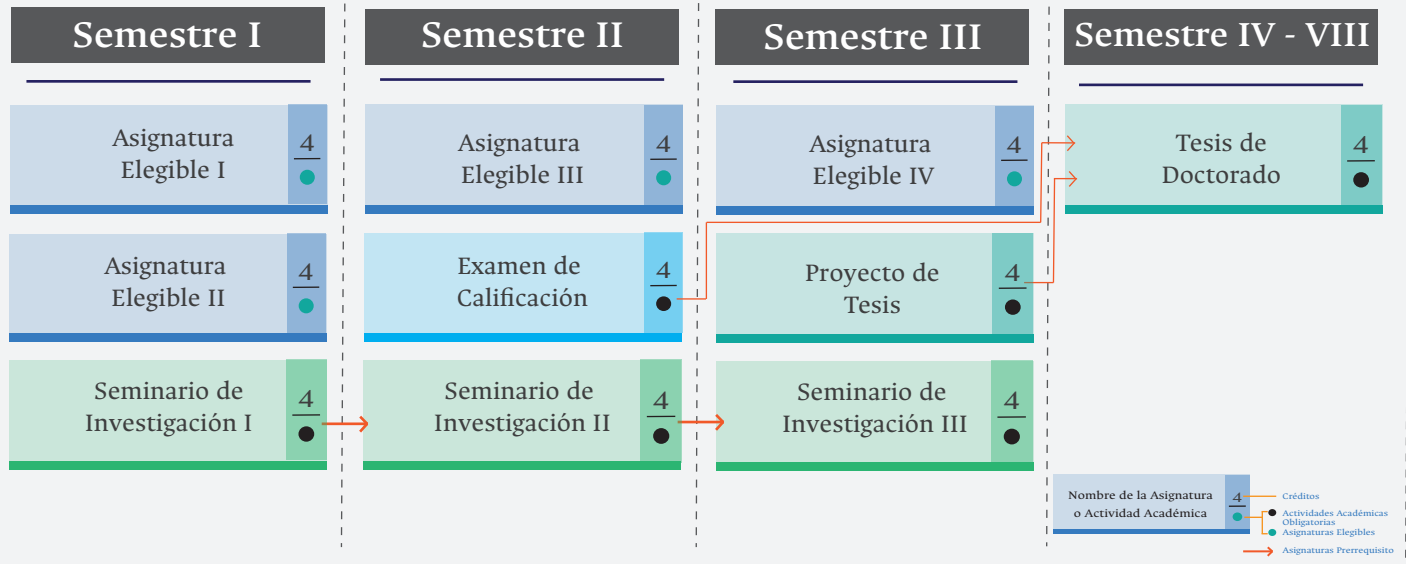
Semestre I

Asignatura Elegible I
4

Asignatura Elegible II
4

Seminario de Investigación I
4

Semestre II

Asignatura Elegible III
4

Examen de Calificación
4

Seminario de Investigación II
4

Semestre III

Asignatura Elegible IV
4

Proyecto de Tesis
4

Seminario de Investigación III
4

Semestre IV - VIII

Tesis de Doctorado
4

Nombre de la Asignatura o Actividad Académica
4

Créditos
Actividades Académicas Obligatorias
Asignaturas Elegibles
Asignaturas Prerrequisito